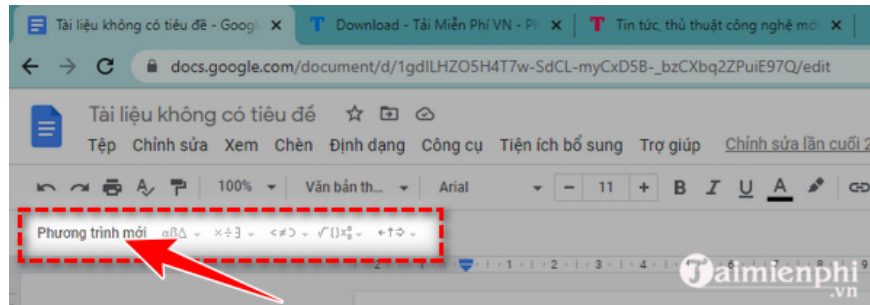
Tài liệu không có tiêu đề - Google ×
Download - Tải Miễn Phí VN - Ph ×
Tin tức, thủ thuật công nghệ mới ×
docs.google.com/document/d/1gdILHZO5H4T7w-SdCL-myCxD5B-_bzCXbq2ZPuiE97Q/edit
Tài liệu không có tiêu đề
Tệp Chỉnh sửa Xem Chèn Định dạng Công cụ Tiện ích bổ sung Trợ giúp Chỉnh sửa lần cuối 2
100% Văn bản th... Arial 11 B I U A
Phương trình mới αβΔ ×÷∃ ≤≠⊃ $\sqrt{()}x_0^2$ ←↑⇒
Taimienphi .vn